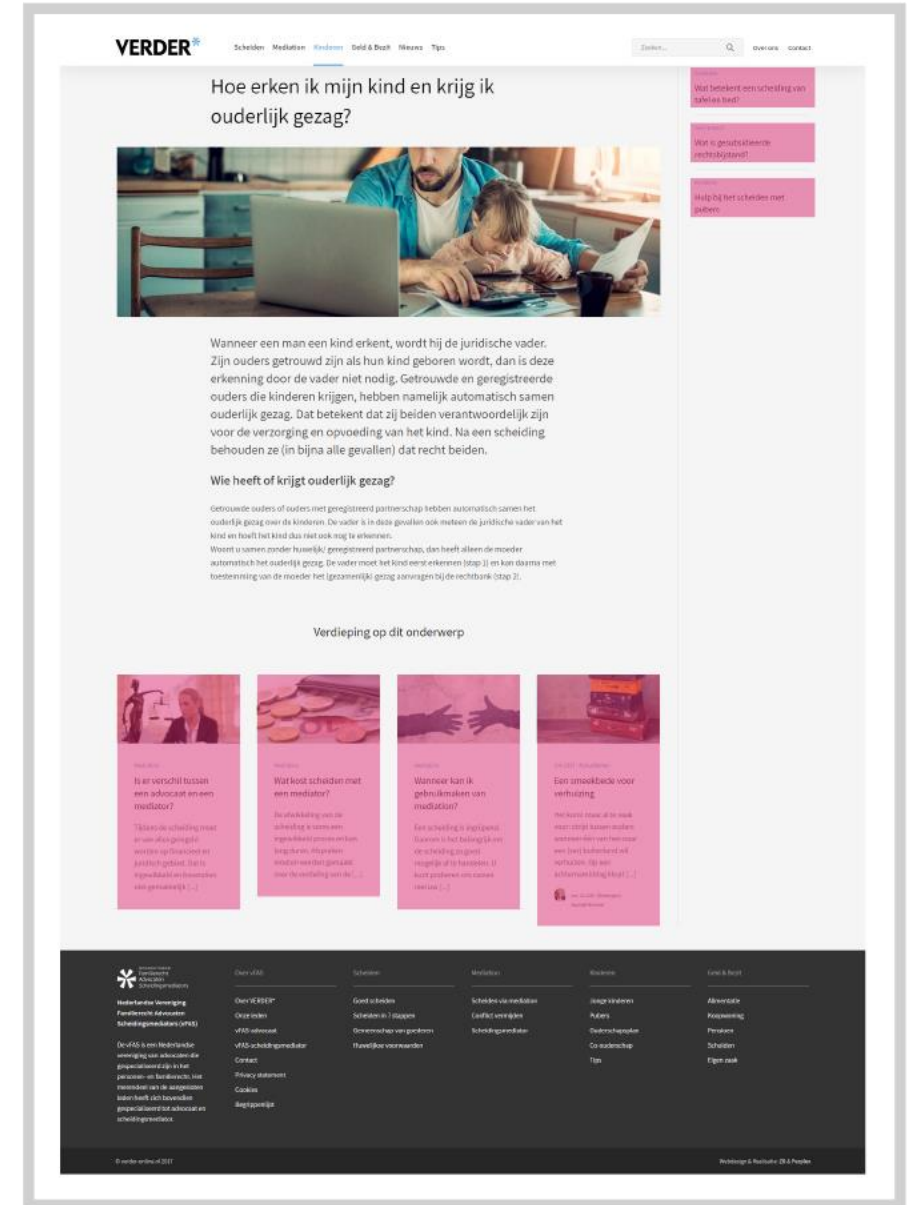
VERDER*

Scheiden Mediation Kinderen Geld & Bezit Nieuws Tips

Zoeken... Over ons Contact

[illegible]
Wat betekent een scheiding van tafel en bed?

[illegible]
Wat is gesubsidieerde rechtsbijstand?

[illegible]
Hulp bij het scheiden met pubers

Hoe erken ik mijn kind en krijg ik ouderlijk gezag?

Wanneer een man een kind erkent, wordt hij de juridische vader. Zijn ouders getrouwd zijn als hun kind geboren wordt, dan is deze erkenning door de vader niet nodig. Getrouwde en geregistreerde ouders die kinderen krijgen, hebben namelijk automatisch samen ouderlijk gezag. Dat betekent dat zij beiden verantwoordelijk zijn voor de verzorging en opvoeding van het kind. Na een scheiding behouden ze (in bijna alle gevallen) dat recht beiden.

Wie heeft of krijgt ouderlijk gezag?

Getrouwde ouders of ouders met geregistreerd partnerschap hebben automatisch samen het ouderlijk gezag over de kinderen. De vader is in deze gevallen ook meteen de juridische vader van het kind en hoeft het kind dus niet ook nog te erkennen.
Woont u samen zonder huwelijk/ geregistreerd partnerschap, dan heeft alleen de moeder automatisch het ouderlijk gezag. De vader moet het kind eerst erkennen (stap 1) en kan daarna met toestemming van de moeder het (gezamenlijk) gezag aanvragen bij de rechtbank (stap 2).

Verdieping op dit onderwerp

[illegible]
Is er verschil tussen een advocaat en een mediator?
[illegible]

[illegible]
Wat kost scheiden met een mediator?
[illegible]

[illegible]
Wanneer kan ik gebruikmaken van mediation?
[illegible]

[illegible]
Een smeekbede voor verhuizing
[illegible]

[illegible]

Nederlandse Vereniging Familierecht Advocaten Scheidingsmediators (vFAS)

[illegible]

Over vFAS
Over VERDER*
Onze leden
vFAS-advocaat
vFAS-scheidingsmediator
Contact
Privacy statement
Cookies
Begrippenlijst

Scheiden
Goed scheiden
Scheiden in 7 stappen
Gemeenschap van goederen
Huwelijkse voorwaarden

Mediation
Scheiden via mediation
Conflict vermijden
Scheidingsmediator

Kinderen
Jonge kinderen
Pubers
Ouderschapsplan
Co-ouderschap
Tips

Geld & Bezit
Alimentatie
Koopwoning
Pensioen
Schulden
Eigen zaak

© verder-online.nl 2017

Webdesign & Realisatie: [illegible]